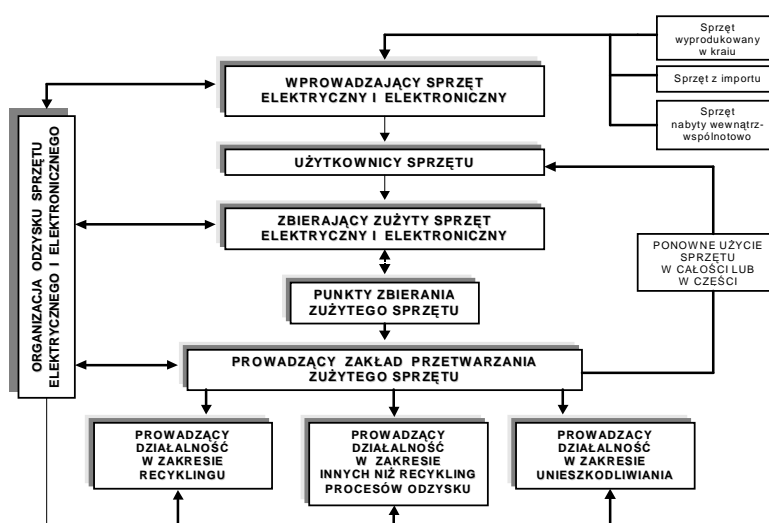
Sprzęt wyprodukowany w kraju

Sprzęt z importu

Sprzęt nabyty wewnątrzwspólnotowo

WPROWADZAJĄCY SPRZĘT ELEKTRYCZNY I ELEKTRONICZNY

ORGANIZACJA ODZYSKU SPRZĘTU ELEKTRYCZNEGO I ELEKTRONICZNEGO

UŻYTKOWNICY SPRZĘTU

ZBIERAJĄCY ZUŻYTY SPRZĘT ELEKTRYCZNY I ELEKTRONICZNY

PONOWNE UŻYCIE SPRZĘTU W CAŁOŚCI LUB W CZĘŚCI

PUNKTY ZBIERANIA ZUŻYTEGO SPRZĘTU

PROWADZĄCY ZAKŁAD PRZETWARZANIA ZUŻYTEGO SPRZĘTU

PROWADZĄCY DZIAŁALNOŚĆ W ZAKRESIE RECYKLINGU

PROWADZĄCY DZIAŁALNOŚĆ W ZAKRESIE INNYCH NIŻ RECYKLING PROCESÓW ODZYSKU

PROWADZĄCY DZIAŁALNOŚĆ W ZAKRESIE UNIESZKODLIWIANIA